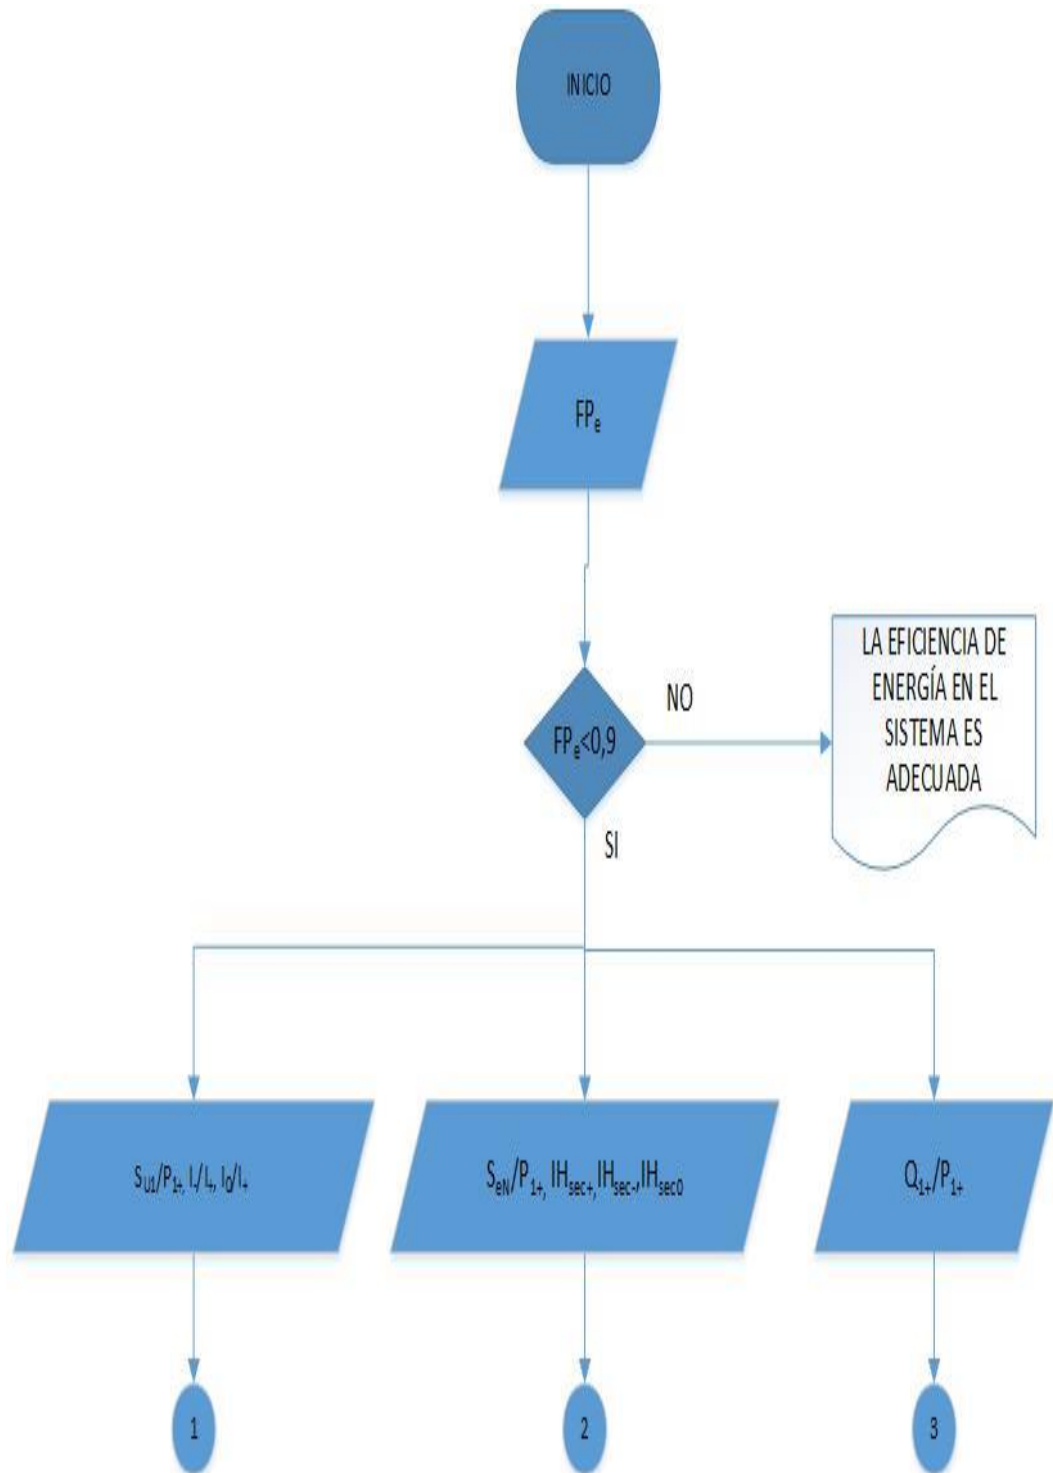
INICIO

$FP_e$

$FP_e<0,9$

NO

LA EFICIENCIA DE ENERGÍA EN EL SISTEMA ES ADECUADA

SI

$S_{U1}/P_{1+}$, $I_-/I_+$, $I_0/I_+$

$S_{eN}/P_{1+}$, $IH_{sec+}$, $IH_{sec-}$, $IH_{sec0}$

$Q_{1+}/P_{1+}$

1

2

3